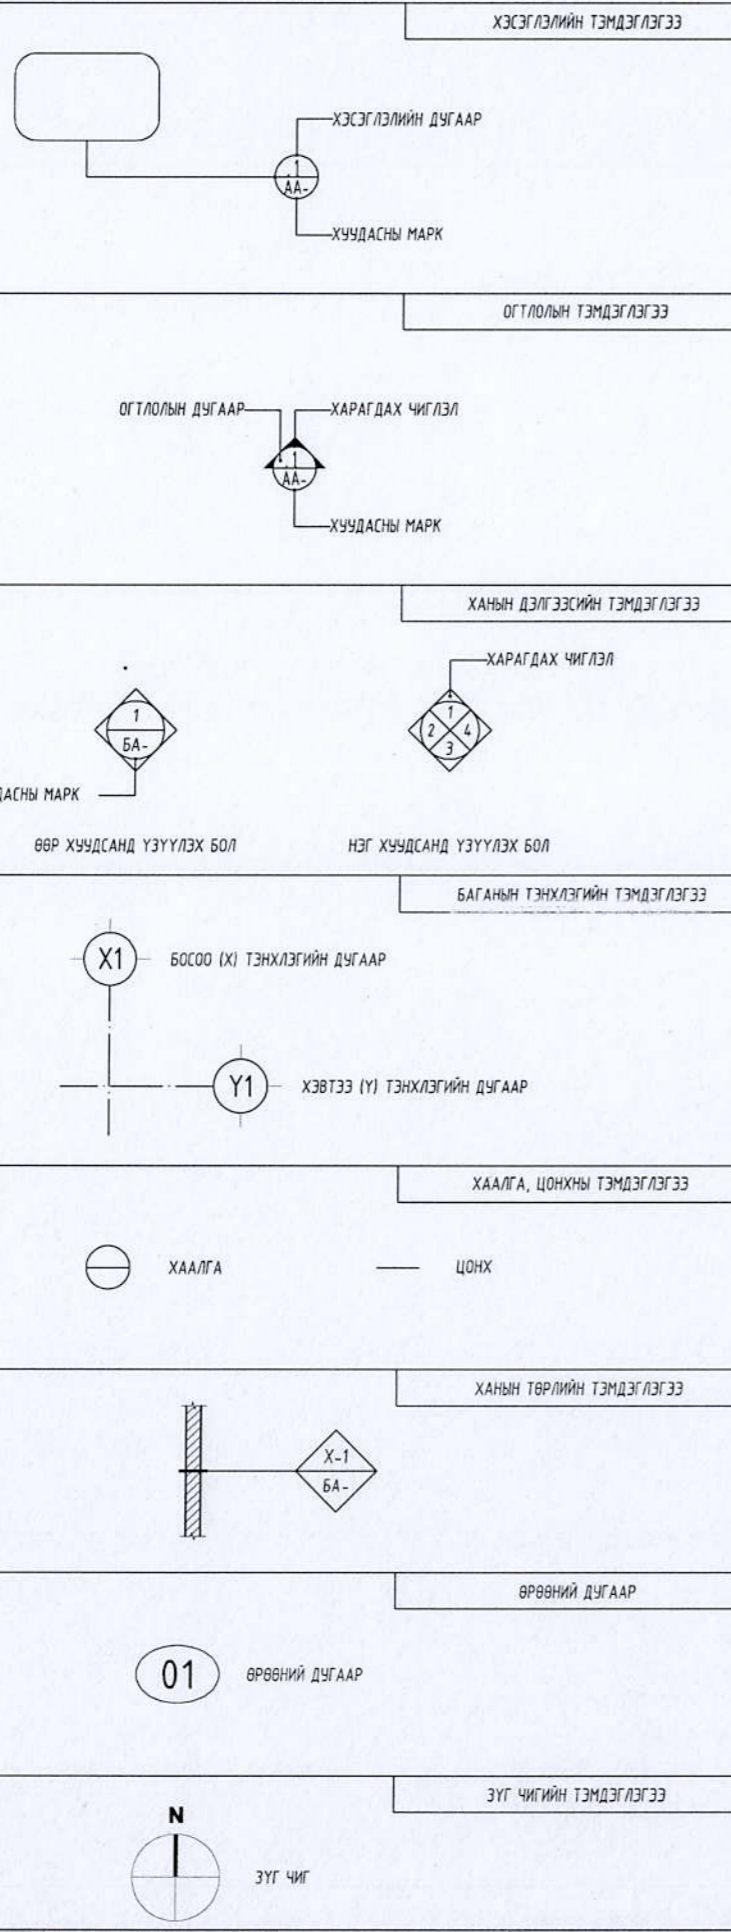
ХЭСЭГЛЭЛИЙН ТЭМДЭГЛЭГЭЭ

ХЭСЭГЛЭЛИЙН ДУГААР
1
АА-
ХУУДАСНЫ МАРК

ОГТЛОЛЫН ТЭМДЭГЛЭГЭЭ

ОГТЛОЛЫН ДУГААР
ХАРАГДАХ ЧИГЛЭЛ
1
АА-
ХУУДАСНЫ МАРК

ХАНЫН ДЭЛГЭЭСИЙН ТЭМДЭГЛЭГЭЭ

1
БА-
ДАСНЫ МАРК
ХАРАГДАХ ЧИГЛЭЛ
1
2
4
3
ӨӨР ХУУДСАНД ҮЗҮҮЛЭХ БОЛ
НЭГ ХУУДСАНД ҮЗҮҮЛЭХ БОЛ

БАГАНЫН ТЭНХЛЭГИЙН ТЭМДЭГЛЭГЭЭ

X1
БОСОО (X) ТЭНХЛЭГИЙН ДУГААР
Y1
ХЭВТЭЭ (Y) ТЭНХЛЭГИЙН ДУГААР

ХААЛГА, ЦОНХНЫ ТЭМДЭГЛЭГЭЭ

ХААЛГА
ЦОНХ

ХАНЫН ТӨРЛИЙН ТЭМДЭГЛЭГЭЭ

X-1
БА-

ӨРӨӨНИЙ ДУГААР

01
ӨРӨӨНИЙ ДУГААР

ЗҮГ ЧИГИЙН ТЭМДЭГЛЭГЭЭ

N
ЗҮГ ЧИГ